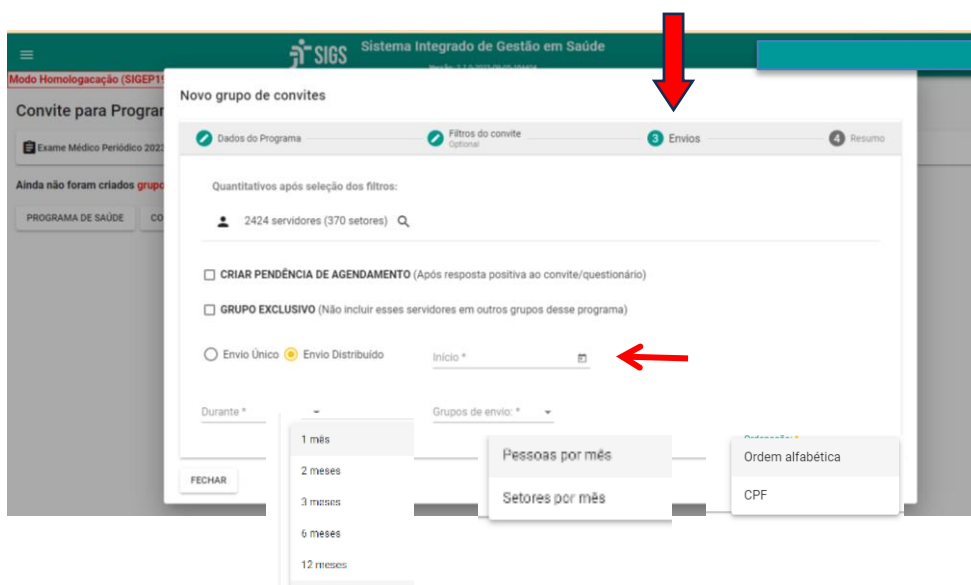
≡ SIGS Sistema Integrado de Gestão em Saúde

Modo Homologação (SIGEP1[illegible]

Convite para Program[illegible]

Exame Médico Periódico 2023

Ainda não foram criados grupo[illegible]

PROGRAMA DE SAÚDE

CO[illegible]

Novo grupo de convites

Dados do Programa

Filtros do convite
Optional

3 Envios

4 Resumo

Quantitativos após seleção dos filtros:

2424 servidores (370 setores)

CRIAR PENDÊNCIA DE AGENDAMENTO (Após resposta positiva ao convite/questionário)

GRUPO EXCLUSIVO (Não incluir esses servidores em outros grupos desse programa)

Envio Único Envio Distribuído

Início *

Durante *

Grupos de envio: *

Ordenação *

1 mês

2 meses

3 meses

6 meses

12 meses

Pessoas por mês

Setores por mês

Ordem alfabética

CPF

FECHAR